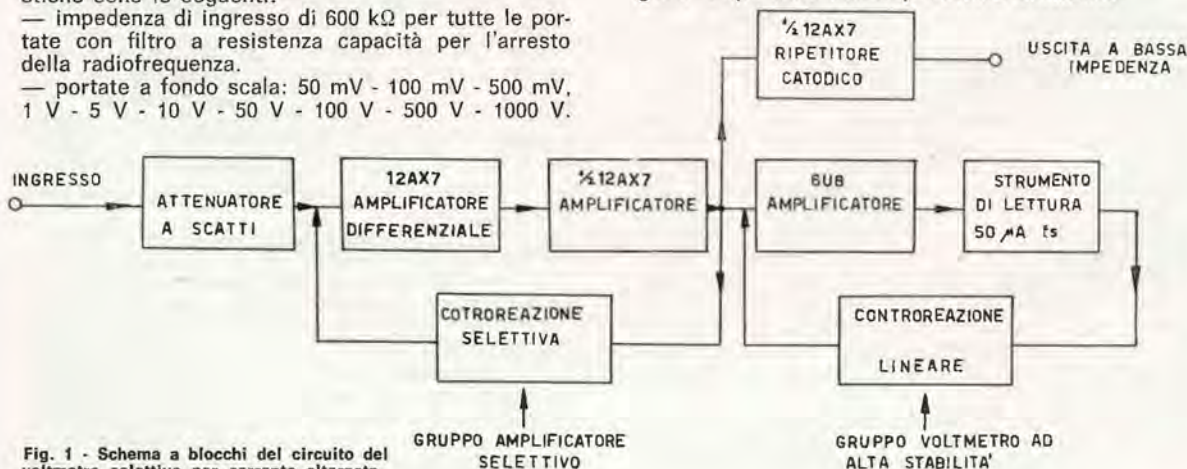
— impedenza di ingresso di 600 kΩ per tutte le portate con filtro a resistenza capacità per l'arresto della radiofrequenza.
— portate a fondo scala: 50 mV - 100 mV - 500 mV, 1 V - 5 V - 10 V - 50 V - 100 V - 500 V - 1000 V.

½ 12AX7
RIPETITORE CATODICO

USCITA A BASSA IMPEDENZA

INGRESSO

ATTENUATORE A SCATTI

12AX7
AMPLIFICATORE DIFFERENZIALE

½ 12AX7
AMPLIFICATORE

6U8
AMPLIFICATORE

STRUMENTO DI LETTURA
50 μA fs

COTROREAZIONE SELETTIVA

CONTROREAZIONE
LINEARE

GRUPPO AMPLIFICATORE SELETTIVO

GRUPPO VOLTMETRO AD ALTA STABILITA'

Fig. 1 - Schema a blocchi del circuito del voltmetro selettivo per corrente alternata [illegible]